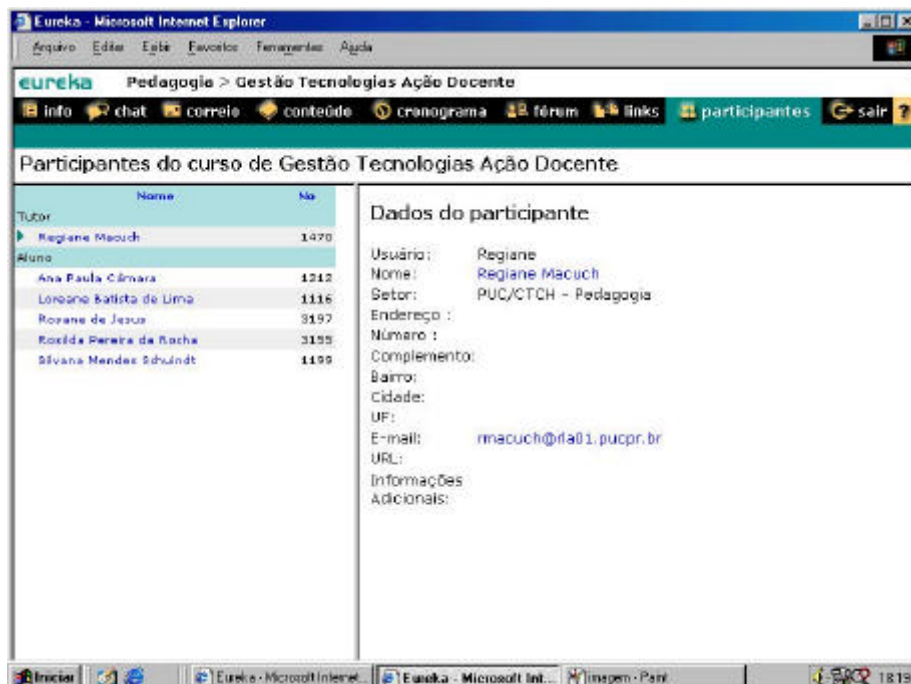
Eureka - Microsoft Internet Explorer

Arquivo Editar Exibir Favoritos Ferramentas Ajuda

eureka Pedagogia > Gestão Tecnologias Ação Docente

info chat correio conteúdo cronograma fórum links participantes sair ?

Participantes do curso de Gestão Tecnologias Ação Docente

| Nome | No |
|---|---|
| Tutor | |
| Regiane Macuch | 1470 |
| Aluno | |
| Ana Paula Câmara | 1212 |
| Loreane Batista de Lima | 1116 |
| Rosane de Jesus | 3197 |
| Rosilda Pereira da Rocha | 3155 |
| Silvana Mendes Schwindt | 1199 |

Dados do participante

Usuário: Regiane
Nome: Regiane Macuch
Setor: PUC/CTCH - Pedagogia
Endereço :
Número :
Complemento:
Bairro:
Cidade:
UF:
E-mail: rmacuch@rla01.pucpr.br
URL:
Informações Adicionais:

Iniciar | Eureka - Microsoft Internet... | Eureka - Microsoft Int... | imagem - Paint | 18:19